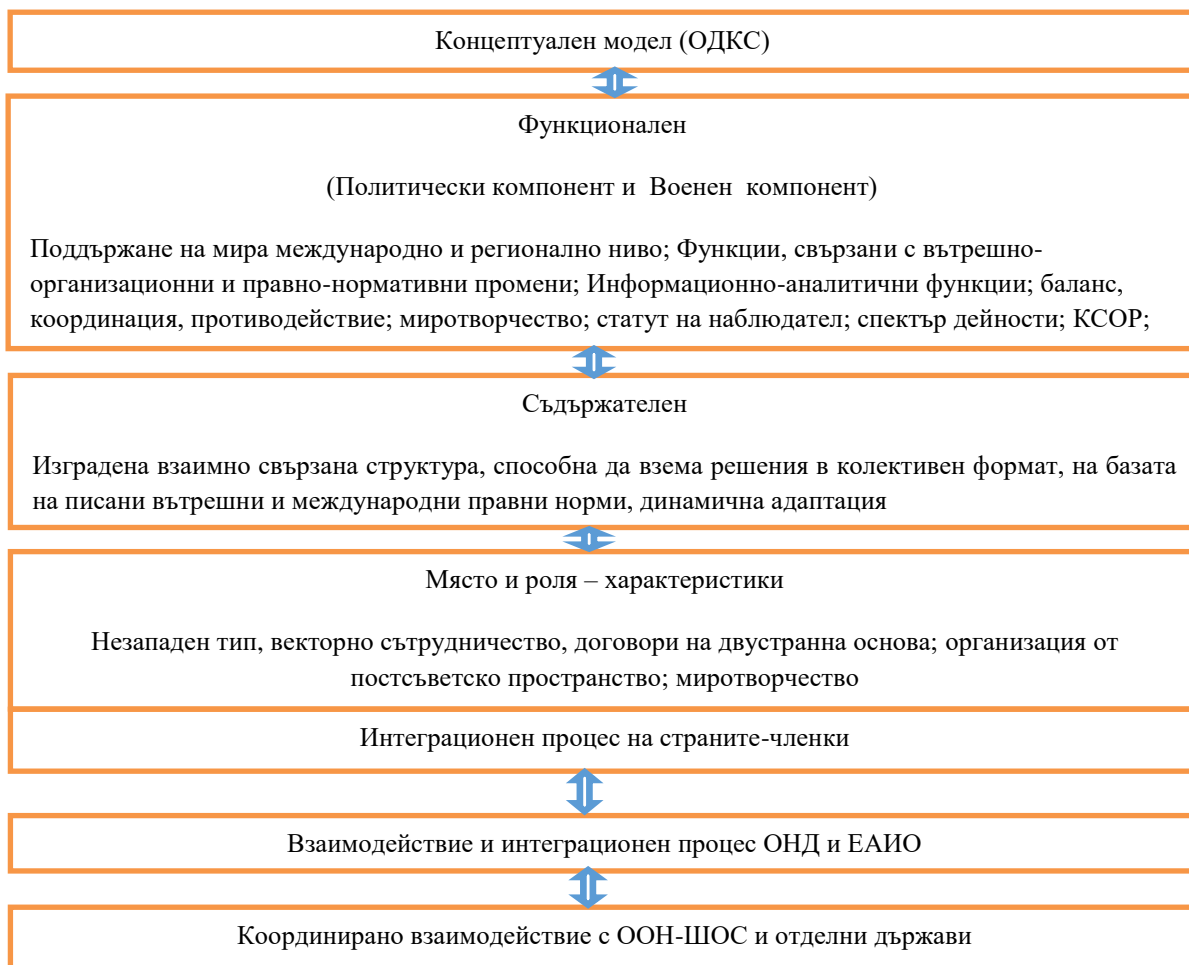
Концептуален модел (ОДКС)

Функционален

(Политически компонент и Военен компонент)

Поддържане на мира международно и регионално ниво; Функции, свързани с вътрешно-организационни и правно-нормативни промени; Информационно-аналитични функции; баланс, координация, противодействие; миротворчество; статут на наблюдател; спектър дейности; КСОР;

Съдържателен

Изградена взаимно свързана структура, способна да взема решения в колективен формат, на базата на писани вътрешни и международни правни норми, динамична адаптация

Място и роля – характеристики

Незападен тип, векторно сътрудничество, договори на двустранна основа; организация от постсъветско пространство; миротворчество

Интеграционен процес на страните-членки

Взаимодействие и интеграционен процес ОНД и ЕАИО

Координирано взаимодействие с ООН-ШОС и отделни държави